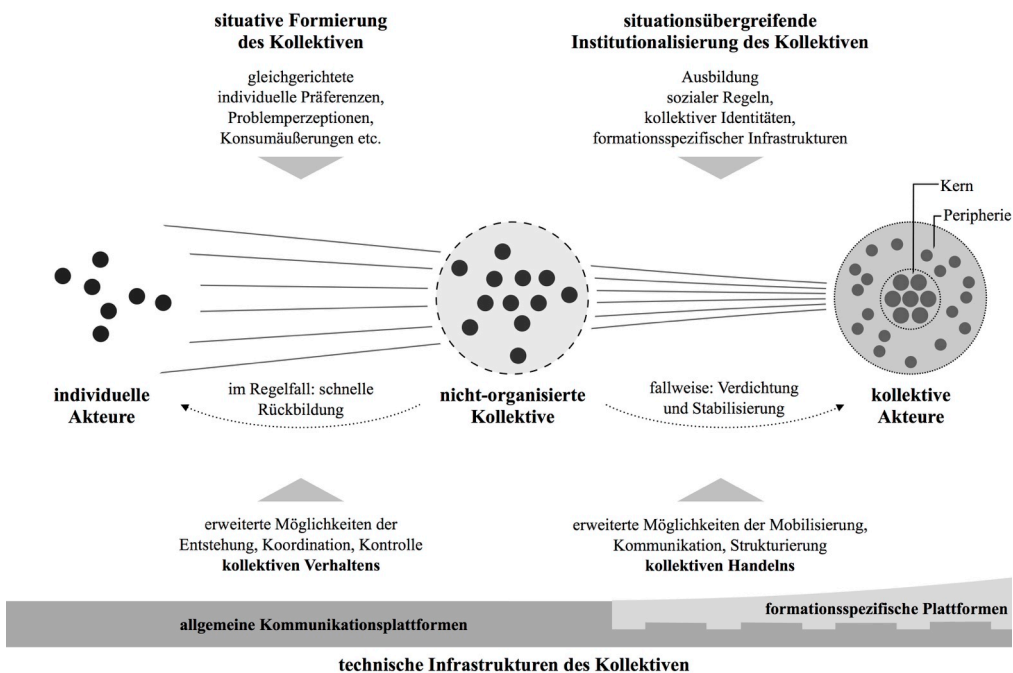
**situative Formierung des Kollektiven**

gleichgerichtete individuelle Präferenzen, Problemperzeptionen, Konsumäußerungen etc.

**situationsübergreifende Institutionalisierung des Kollektiven**

Ausbildung sozialer Regeln, kollektiver Identitäten, formationsspezifischer Infrastrukturen

Kern

Peripherie

**individuelle Akteure**

im Regelfall: schnelle Rückbildung

**nicht-organisierte Kollektive**

fallweise: Verdichtung und Stabilisierung

**kollektive Akteure**

erweiterte Möglichkeiten der Entstehung, Koordination, Kontrolle **kollektiven Verhaltens**

erweiterte Möglichkeiten der Mobilisierung, Kommunikation, Strukturierung **kollektiven Handelns**

**formationsspezifische Plattformen**

**allgemeine Kommunikationsplattformen**

**technische Infrastrukturen des Kollektiven**